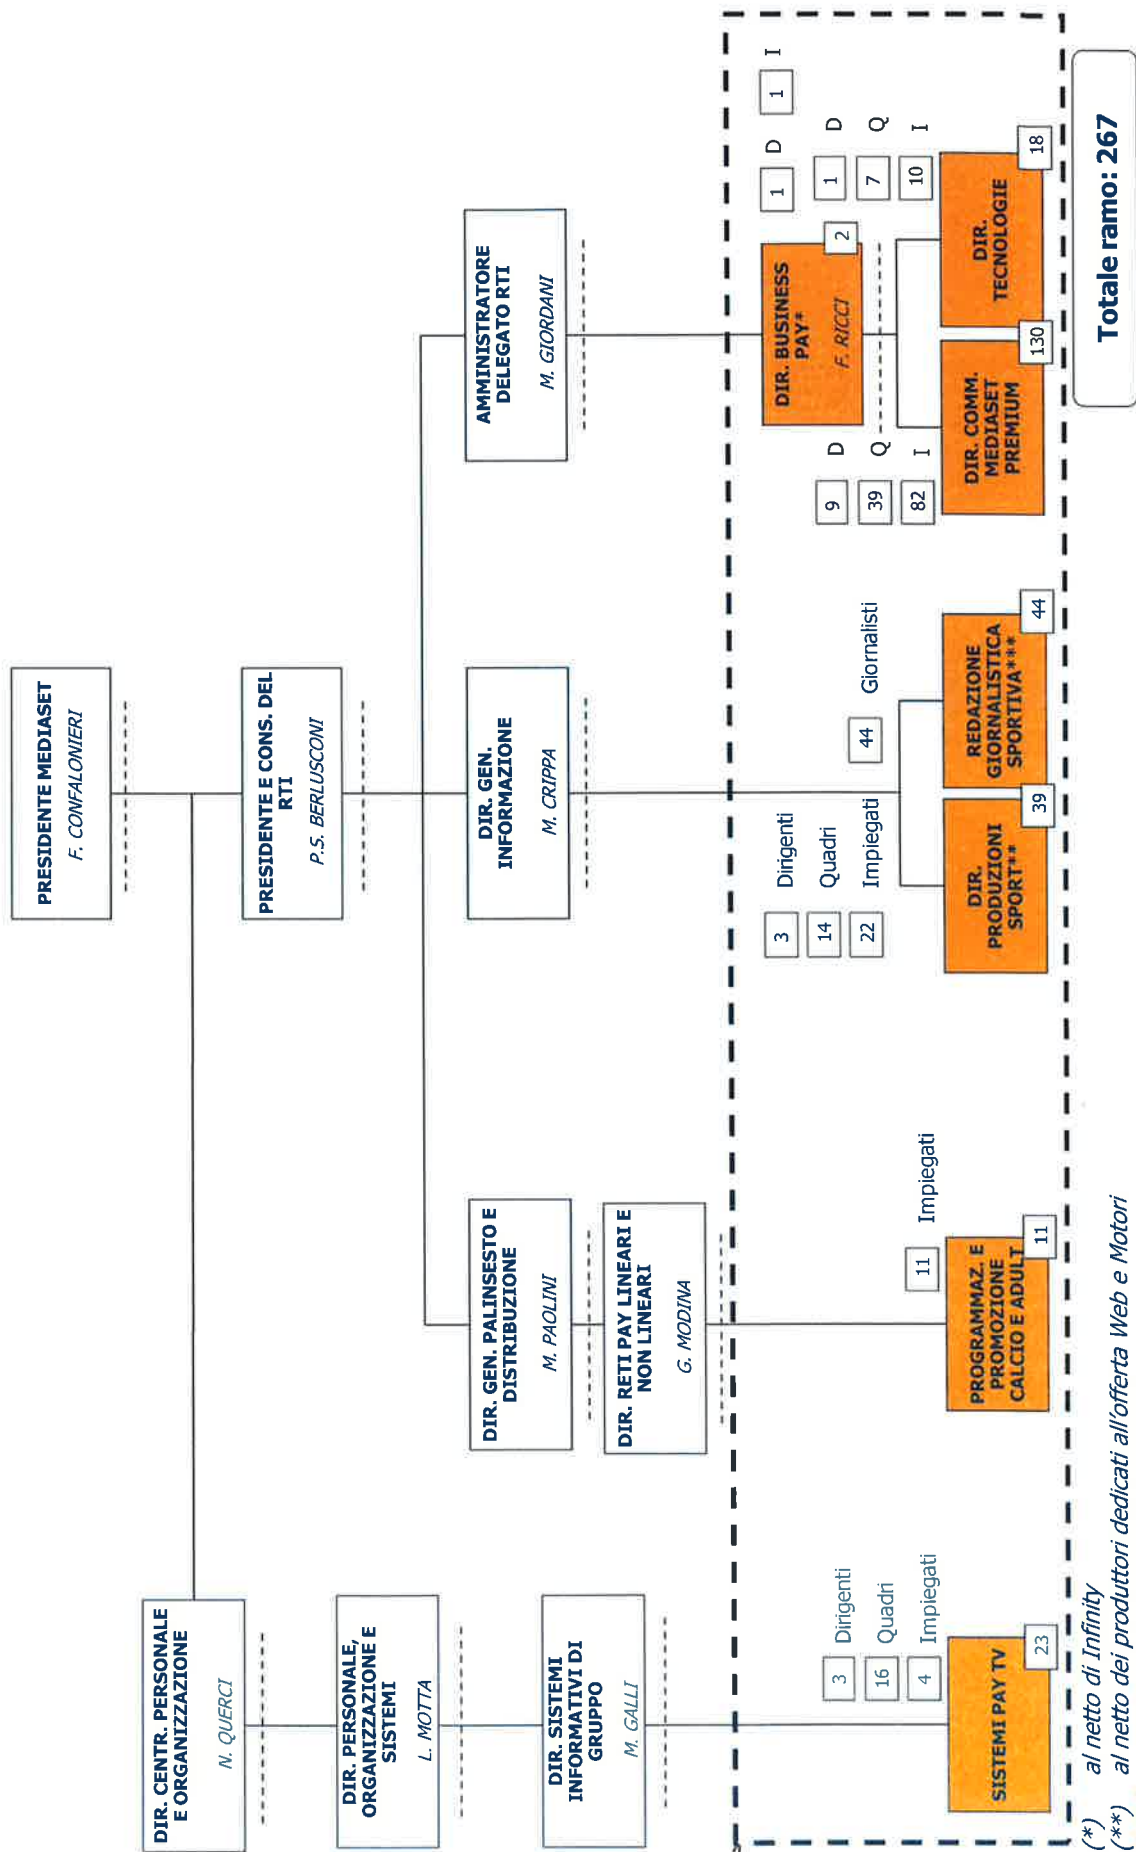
PRESIDENTE MEDIASET
F. CONFALONIERI

PRESIDENTE E CONS. DEL RTI
P.S. BERLUSCONI

DIR. CENTR. PERSONALE E ORGANIZZAZIONE
N. QUERCI

DIR. PERSONALE, ORGANIZZAZIONE E SISTEMI
L. MOTTA

DIR. SISTEMI INFORMATIVI DI GRUPPO
M. GALLI

DIR. GEN. PALINSESTO E DISTRIBUZIONE
M. PAOLINI

DIR. RETI PAY LINEARI E NON LINEARI
G. MODINA

DIR. GEN. INFORMAZIONE
M. CRIPPA

AMMINISTRATORE DELEGATO RTI
M. GIORDANI

SISTEMI PAY TV 23

3 Dirigenti
16 Quadri
4 Impiegati

PROGRAMMAZ. E PROMOZIONE CALCIO E ADULT 11

11 Impiegati

DIR. PRODUZIONI SPORT** 39

REDAZIONE GIORNALISTICA SPORTIVA*** 44

3 Dirigenti
14 Quadri
22 Impiegati

44 Giornalisti

DIR. BUSINESS PAY* F. RICCI 2

1 D
1 I

DIR. COMM. MEDIASET PREMIUM 130

9 D
39 Q
82 I

DIR. TECNOLOGIE 18

1 D
7 Q
10 I

Totale ramo: 267

(*) al netto di Infinity
(**) al netto dei produttori dedicati all'offerta Web e Motori